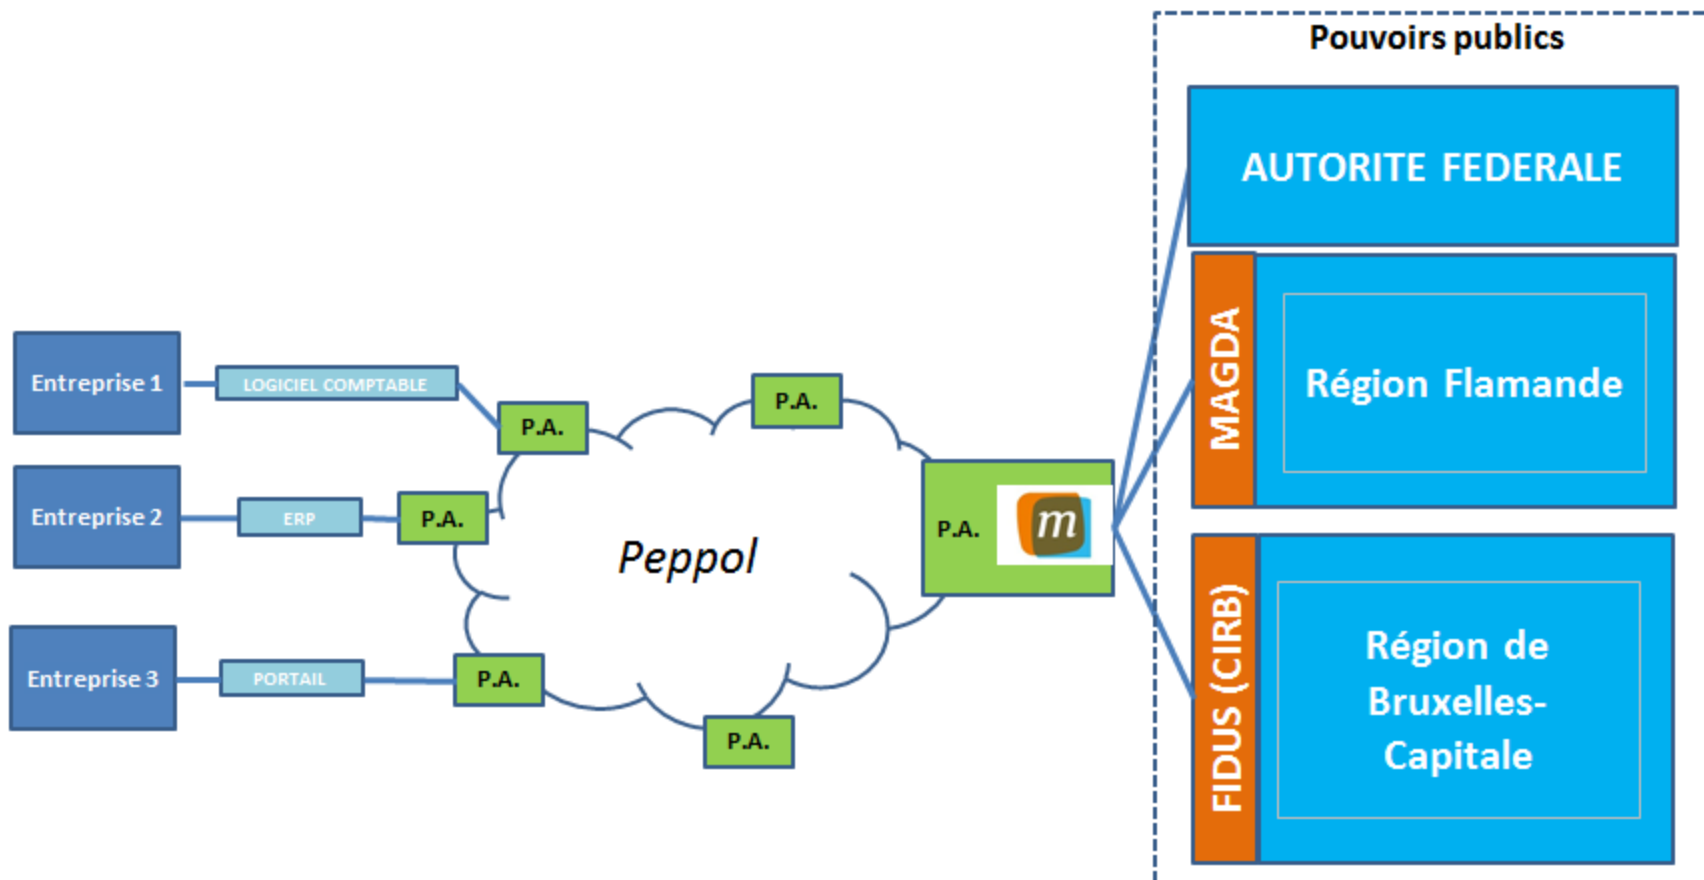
Pouvoirs publics

AUTORITE FEDERALE

MAGDA

Région Flamande

FIDUS (CIRB)

Région de Bruxelles-Capitale

Entreprise 1

LOGICIEL COMPTABLE

P.A.

Entreprise 2

ERP

P.A.

Entreprise 3

PORTAIL

P.A.

P.A.

P.A.

Peppol

P.A.

m